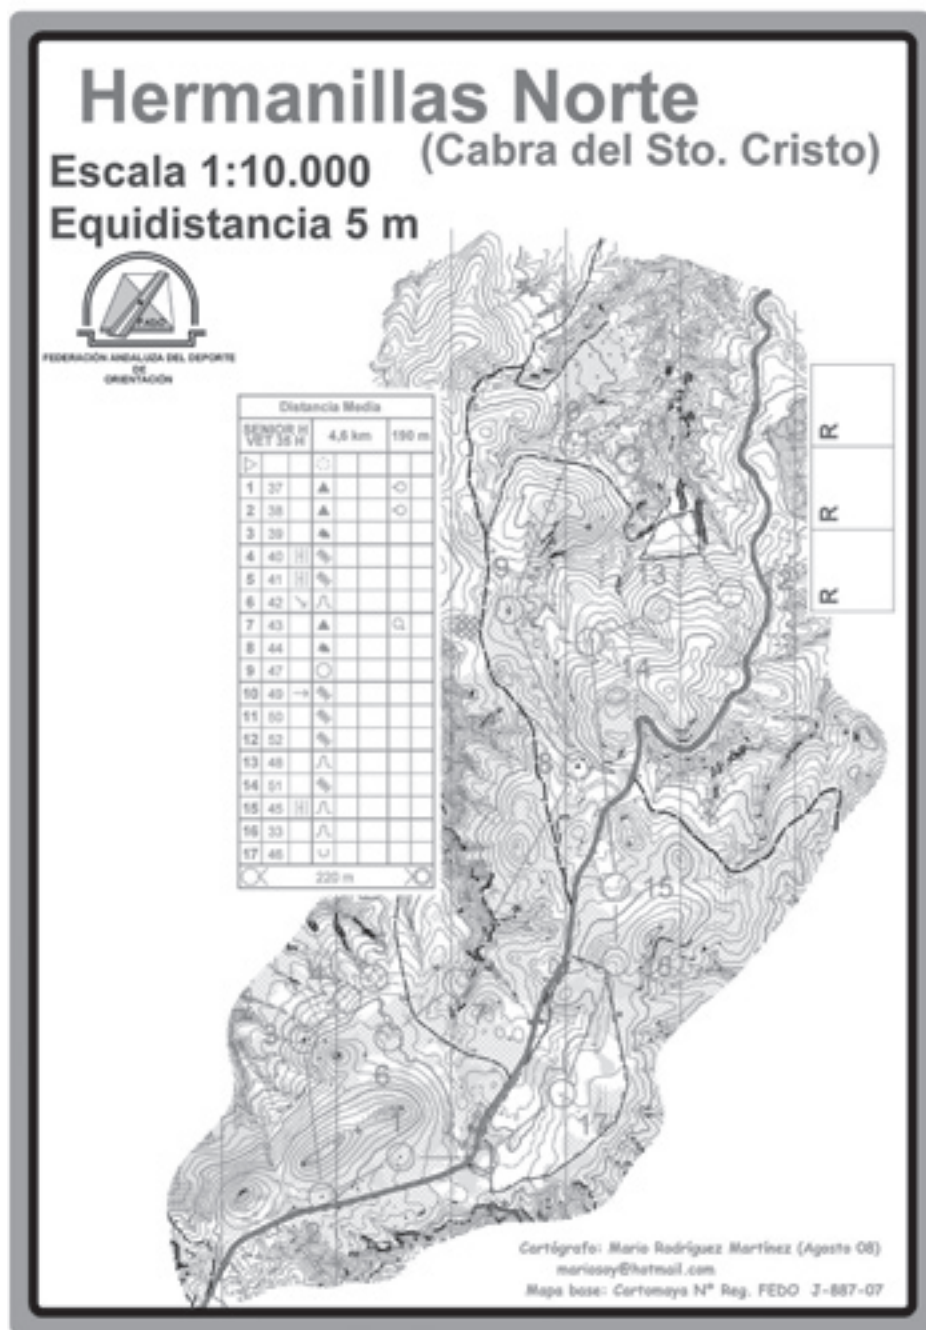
Hermanillas Norte
(Cabra del Sto. Cristo)

Escala 1:10.000
Equidistancia 5 m

FADO
FEDERACIÓN ANDALUZA DEL DEPORTE DE ORIENTACIÓN

Distancia Media

| SENIOR H VET 35 H | | 4,6 km | | 190 m |
|---|---|---|---|---|
| 1 | 37 | | | |
| 2 | 38 | | | |
| 3 | 39 | | | |
| 4 | 40 | | | |
| 5 | 41 | | | |
| 6 | 42 | | | |
| 7 | 43 | | | |
| 8 | 44 | | | |
| 9 | 47 | | | |
| 10 | 49 | | | |
| 11 | 50 | | | |
| 12 | 52 | | | |
| 13 | 48 | | | |
| 14 | 51 | | | |
| 15 | 45 | | | |
| 16 | 33 | | | |
| 17 | 46 | | | |
| 220 m | | | | |

R
R
R

9
13
14
15
6
17

Cartógrafo: Mario Rodríguez Martínez (Agosto 08)
mariosoy@hotmail.com
Mapa base: Cartomaya Nº Reg. FEDO J-887-07